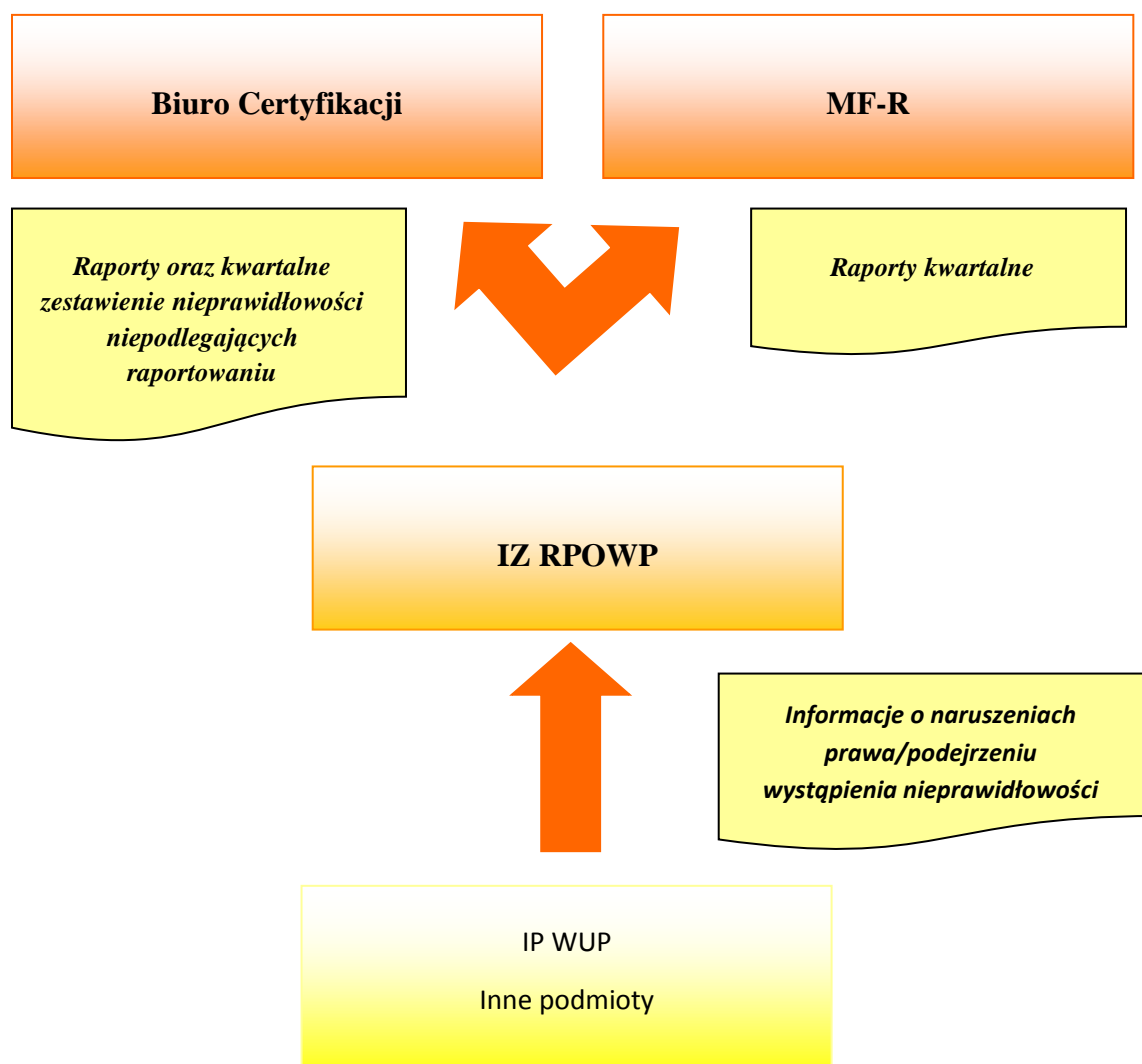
Biuro Certyfikacji

MF-R

Raporty oraz kwartalne zestawienie nieprawidłowości niepodlegających raportowaniu

Raporty kwartalne

IZ RPOWP

Informacje o naruszeniach prawa/podejrzeniu wystąpienia nieprawidłowości

IP WUP

Inne podmioty